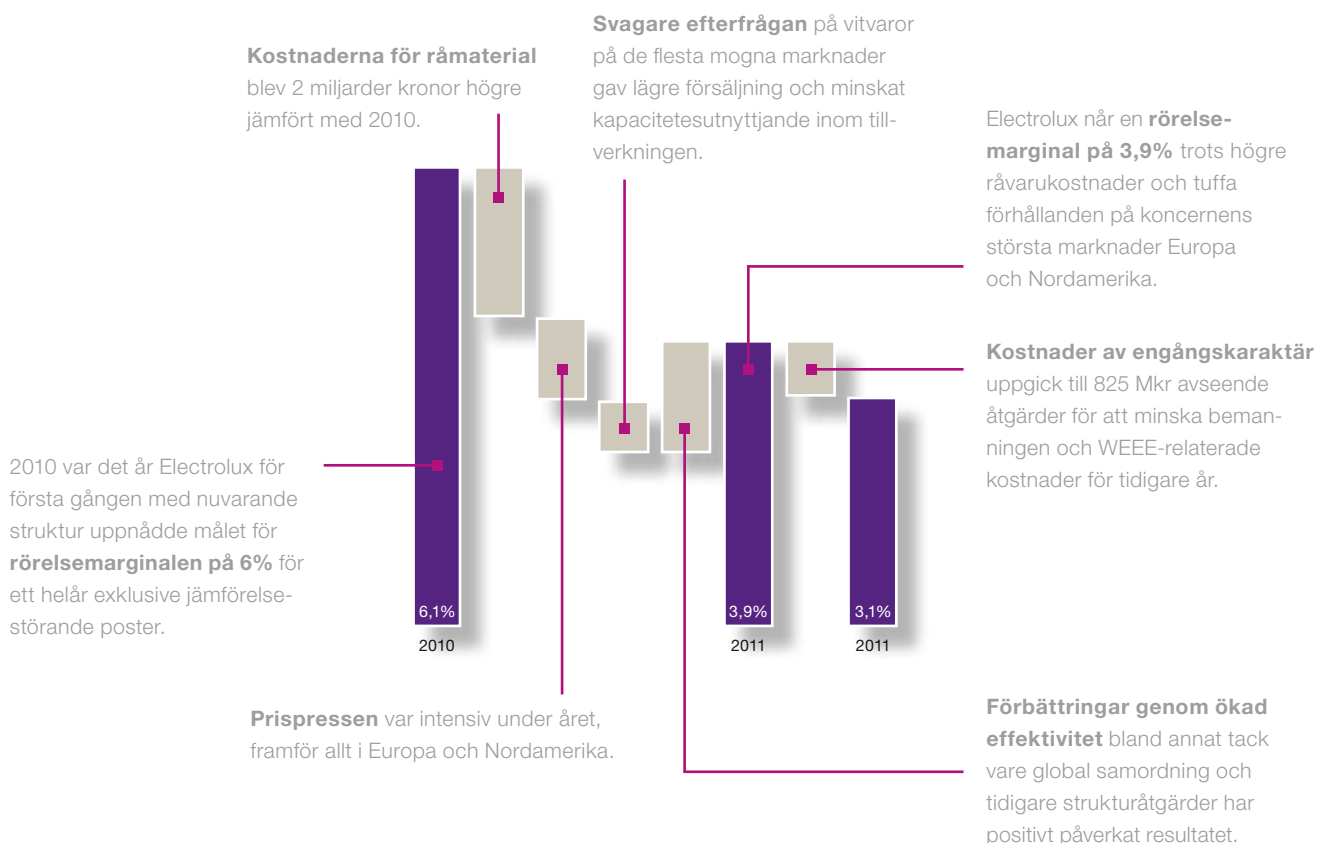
**Kostnaderna för råmaterial** blev 2 miljarder kronor högre jämfört med 2010.

**Svagare efterfrågan** på vitvaror på de flesta mogna marknader gav lägre försäljning och minskat kapacitetesutnyttjande inom tillverkningen.

Electrolux når en **rörelsemarginal på 3,9%** trots högre råvarukostnader och tuffa förhållanden på koncernens största marknader Europa och Nordamerika.

**Kostnader av engångskaraktär** uppgick till 825 Mkr avseende åtgärder för att minska bemanningen och WEEE-relaterade kostnader för tidigare år.

2010 var det år Electrolux för första gången med nuvarande struktur uppnådde målet för **rörelsemarginalen på 6%** för ett helår exklusive jämförelsestörande poster.

6,1%
2010

3,9%
2011

3,1%
2011

**Prispressen** var intensiv under året, framför allt i Europa och Nordamerika.

**Förbättringar genom ökad effektivitet** bland annat tack vare global samordning och tidigare strukturåtgärder har positivt påverkat resultatet.